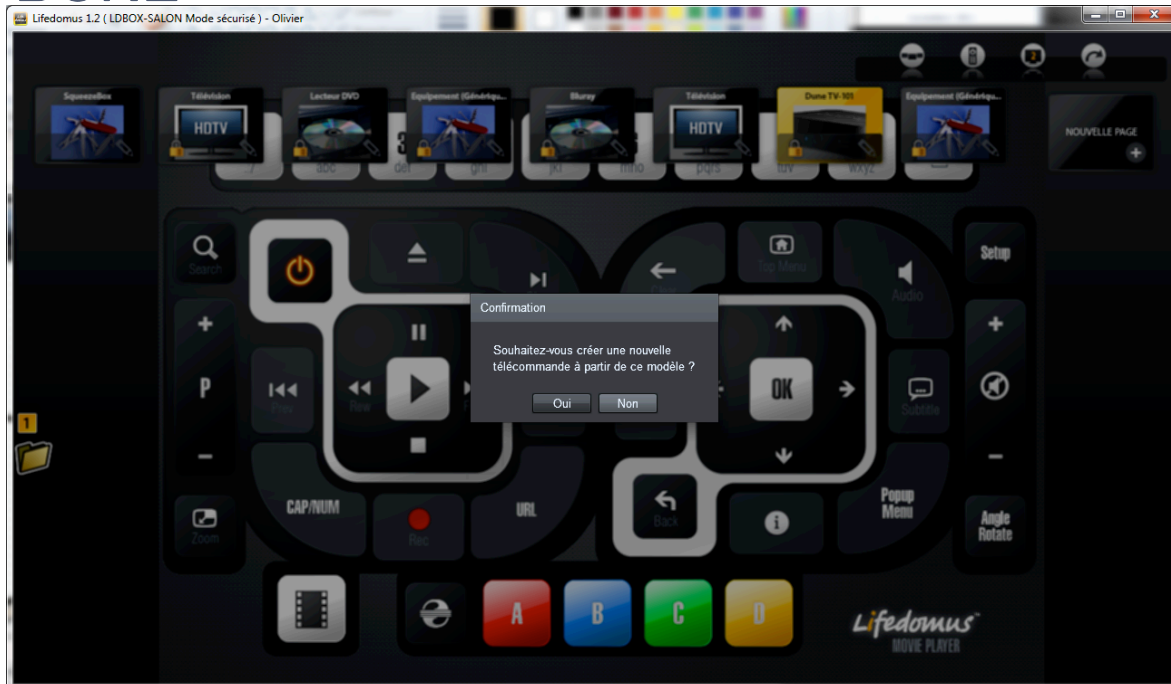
Lifedomus 1.2 ( LDBOX-SALON Mode sécurisé ) - Olivier

SqueezeBox
Télévision
HDTV
Lecteur DVD
Equipement (Générique...
Bluray
Télévision
HDTV
Dune TV-101
Equipement (Générique...
NOUVELLE PAGE

abc
def
ghi
jkl
mno
pqrs
tuv
wxyz

Search
Setup
Top Menu
Audio
P
Rew
CAP/NUM
Rec
URL
Back
Popup Menu
Angle Rotate
Zoom
Subtitle
OK
A
B
C
D
1

Confirmation
Souhaitez-vous créer une nouvelle télécommande à partir de ce modèle ?
Oui
Non

Lifedomus
MOVIE PLAYER